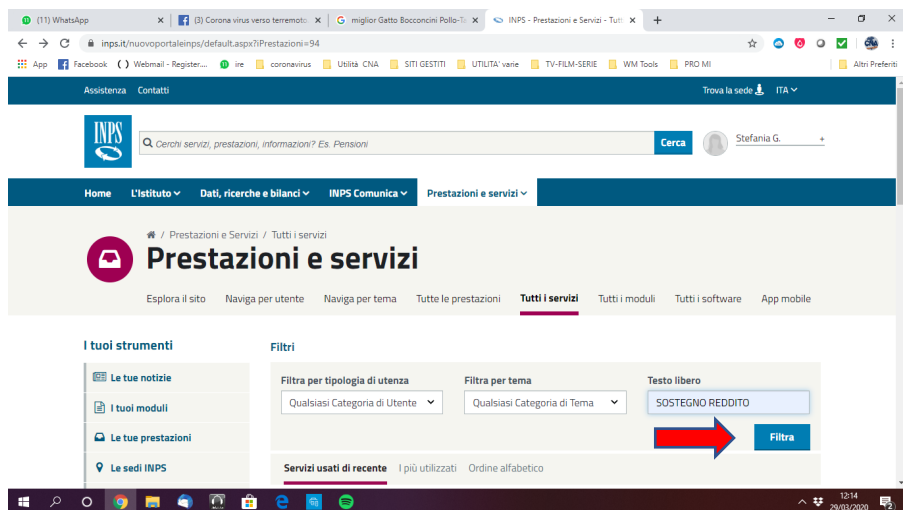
(11) WhatsApp
(3) Corona virus verso terremoto
miglior Gatto Bocconcini Pollo-Ta
INPS - Prestazioni e Servizi - Tutti

inps.it/nuovoportaleinps/default.aspx?iPrestazioni=94

App Facebook Webmail - Register... ire coronavirus Utilità CNA SITI GESTITI UTILITA' varie TV-FILM-SERIE WM Tools PRO MI Altri Preferiti

Assistenza Contatti
Trova la sede ITA

INPS
Cerchi servizi, prestazioni, informazioni? Es. Pensioni
Cerca
Stefania G.

Home L'Istituto Dati, ricerche e bilanci INPS Comunica Prestazioni e servizi

/ Prestazioni e Servizi / Tutti i servizi
Prestazioni e servizi

Esplora il sito Naviga per utente Naviga per tema Tutte le prestazioni Tutti i servizi Tutti i moduli Tutti i software App mobile

I tuoi strumenti
Le tue notizie
I tuoi moduli
Le tue prestazioni
Le sedi INPS

Filtri
Filtra per tipologia di utenza
Qualsiasi Categoria di Utente
Filtra per tema
Qualsiasi Categoria di Tema
Testo libero
SOSTEGNO REDDITO
Filtra

Servizi usati di recente I più utilizzati Ordine alfabetico

12:14
29/03/2020
2